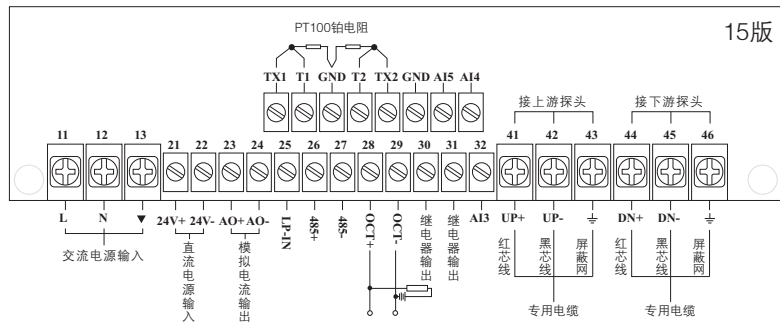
PT100铂电阻

15版

TX1 T1 GND T2 TX2 GND AI5 AI4

接上游探头

接下游探头

11 12 13 21 22 23 24 25 26 27 28 29 30 31 32 41 42 43 44 45 46

L N ▼

交流电源输入

24V+ 24V-

直流电源输入

AO+ AO-

模拟电流输出

LP-IN

485+

485-

OCT+

OCT-

继电器输出

继电器输出

AI3

UP+ UP- ⏚

红芯线 黑芯线 屏蔽网

专用电缆

DN+ DN- ⏚

红芯线 黑芯线 屏蔽网

专用电缆